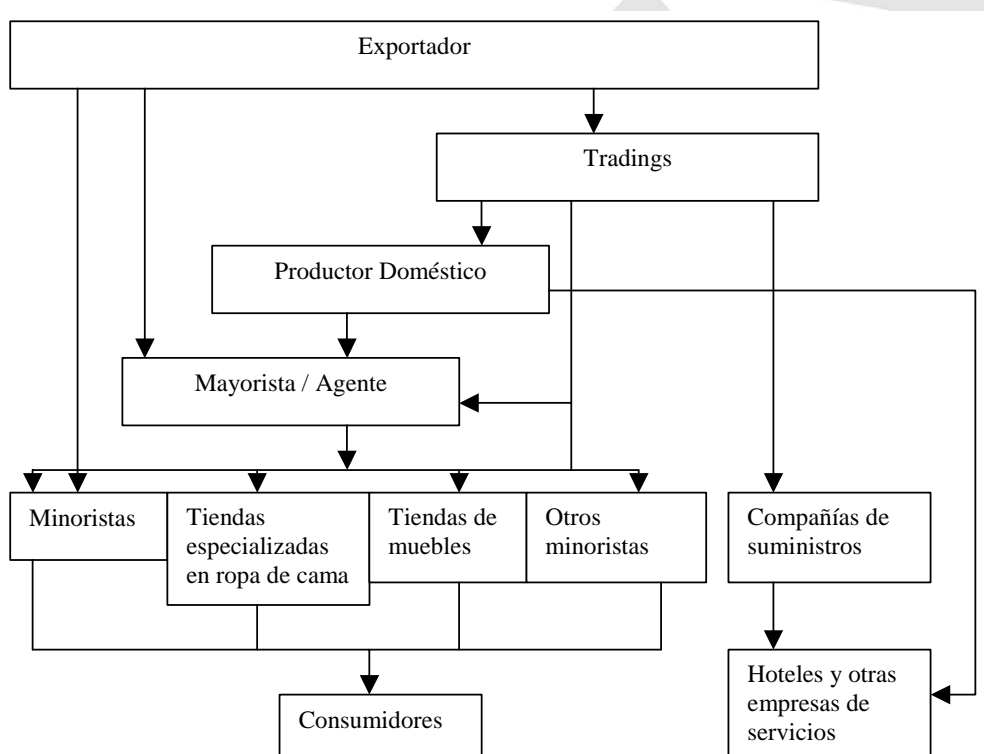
Exportador

Tradings

Productor Doméstico

Mayorista / Agente

Minoristas

Tiendas especializadas en ropa de cama

Tiendas de muebles

Otros minoristas

Compañías de suministros

Consumidores

Hoteles y otras empresas de servicios